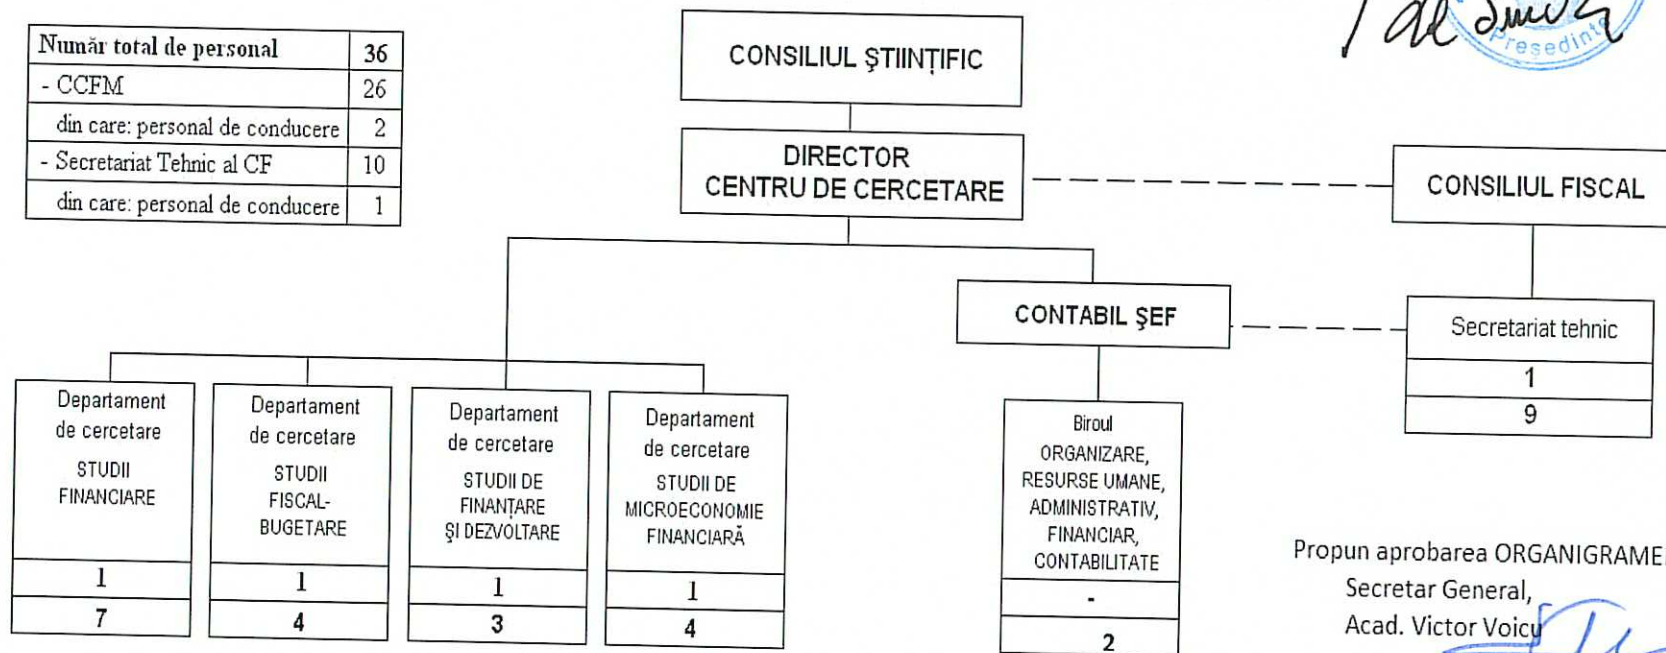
| Număr total de personal | 36 |
|---|---|
| - CCFM | 26 |
| din care: personal de conducere | 2 |
| - Secretariat Tehnic al CF | 10 |
| din care: personal de conducere | 1 |

Presedinte

CONSILIUL ŞTIINȚIFIC

DIRECTOR
CENTRU DE CERCETARE

CONSILIUL FISCAL

CONTABIL ŞEF

Secretariat tehnic
1
9

Departament de cercetare
STUDII FINANCIARE
1
7

Departament de cercetare
STUDII FISCAL-BUGETARE
1
4

Departament de cercetare
STUDII DE FINANȚARE ŞI DEZVOLTARE
1
3

Departament de cercetare
STUDII DE MICROECONOMIE FINANCIARĂ
1
4

Biroul
ORGANIZARE, RESURSE UMANE, ADMINISTRATIV, FINANCIAR, CONTABILITATE
-
2

Propun aprobarea ORGANIGRAME
Secretar General,
Acad. Victor Voicu